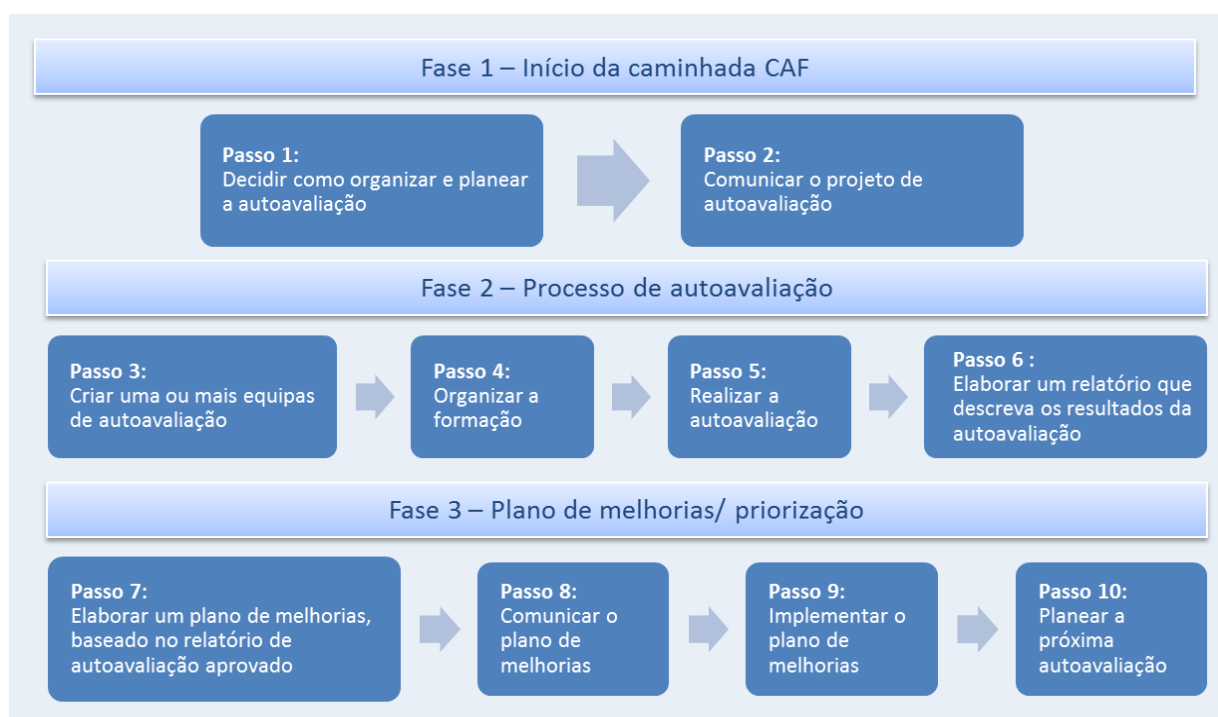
Fase 1 – Início da caminhada CAF

Passo 1:
Decidir como organizar e planear a autoavaliação

Passo 2:
Comunicar o projeto de autoavaliação

Fase 2 – Processo de autoavaliação

Passo 3:
Criar uma ou mais equipas de autoavaliação

Passo 4:
Organizar a formação

Passo 5:
Realizar a autoavaliação

Passo 6 :
Elaborar um relatório que descreva os resultados da autoavaliação

Fase 3 – Plano de melhorias/ priorização

Passo 7:
Elaborar um plano de melhorias, baseado no relatório de autoavaliação aprovado

Passo 8:
Comunicar o plano de melhorias

Passo 9:
Implementar o plano de melhorias

Passo 10:
Planear a próxima autoavaliação